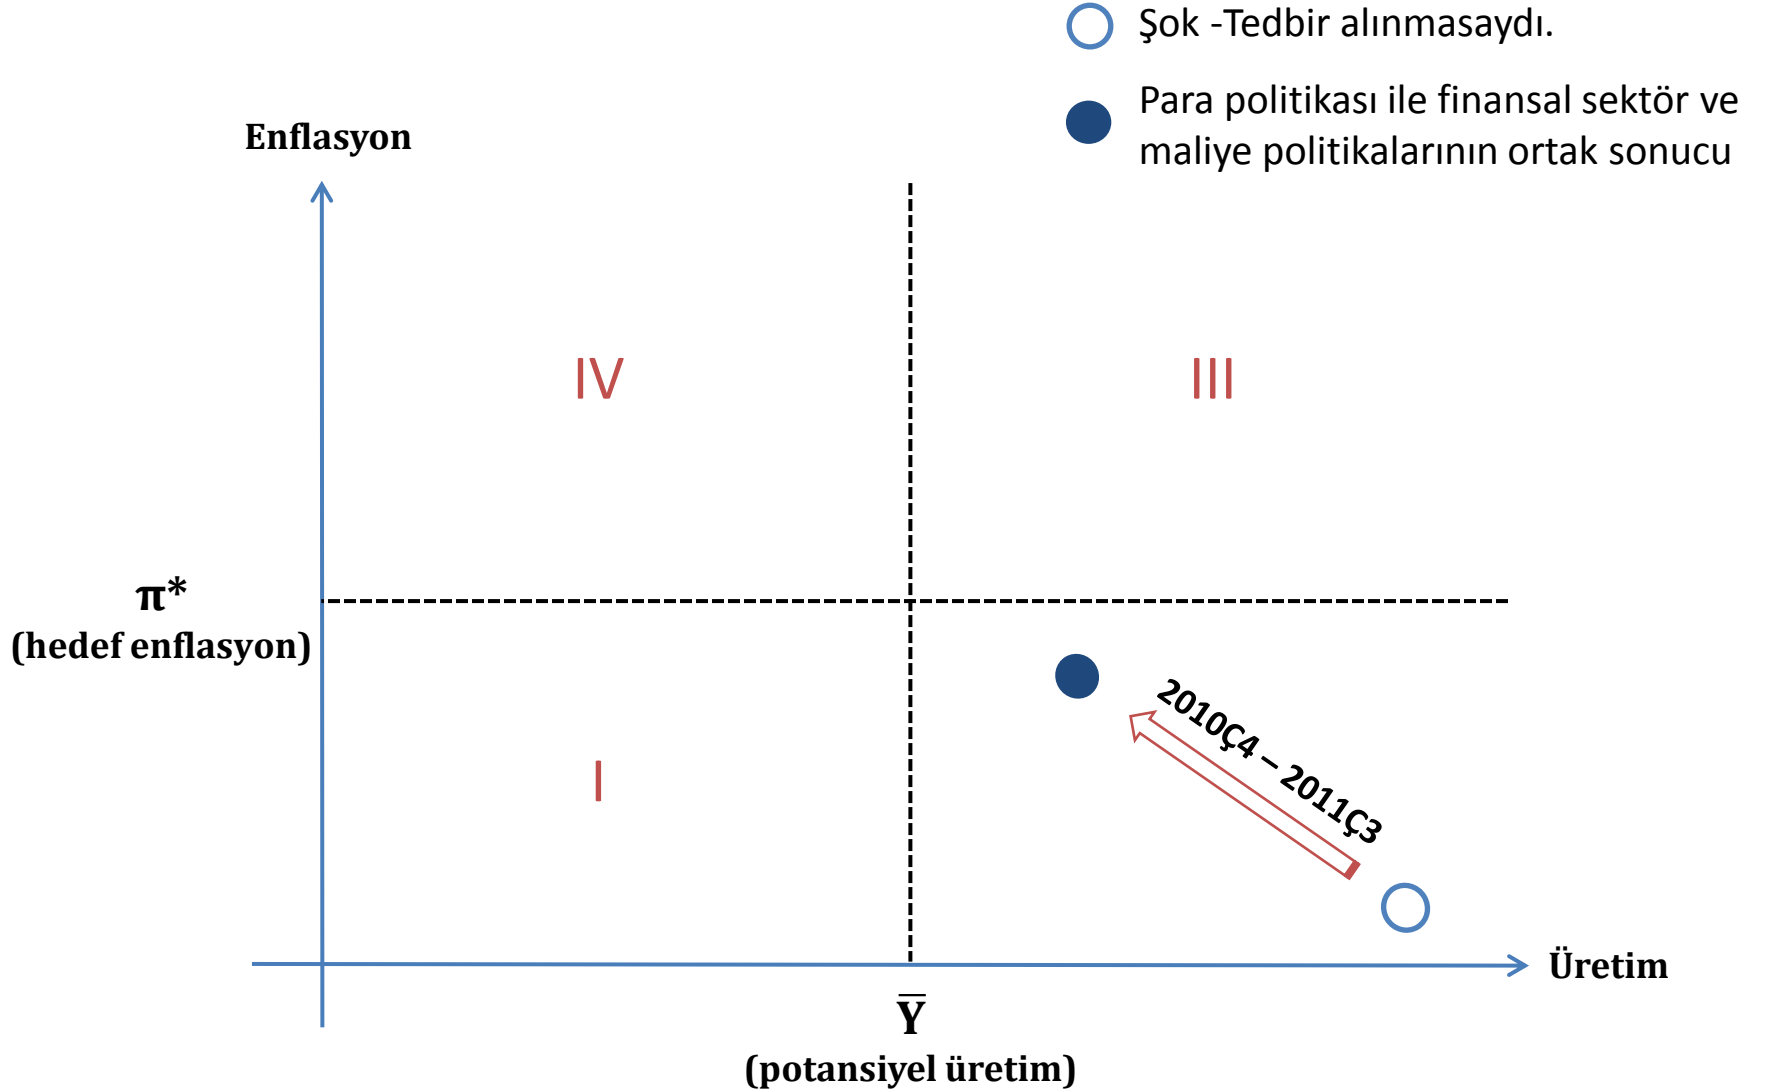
Şok -Tedbir alınmasaydı.

Para politikası ile finansal sektör ve maliye politikalarının ortak sonucu

Enflasyon

IV

III

$\pi^*$
(hedef enflasyon)

I

2010Ç4 – 2011Ç3

Üretim

$\bar{Y}$
(potansiyel üretim)